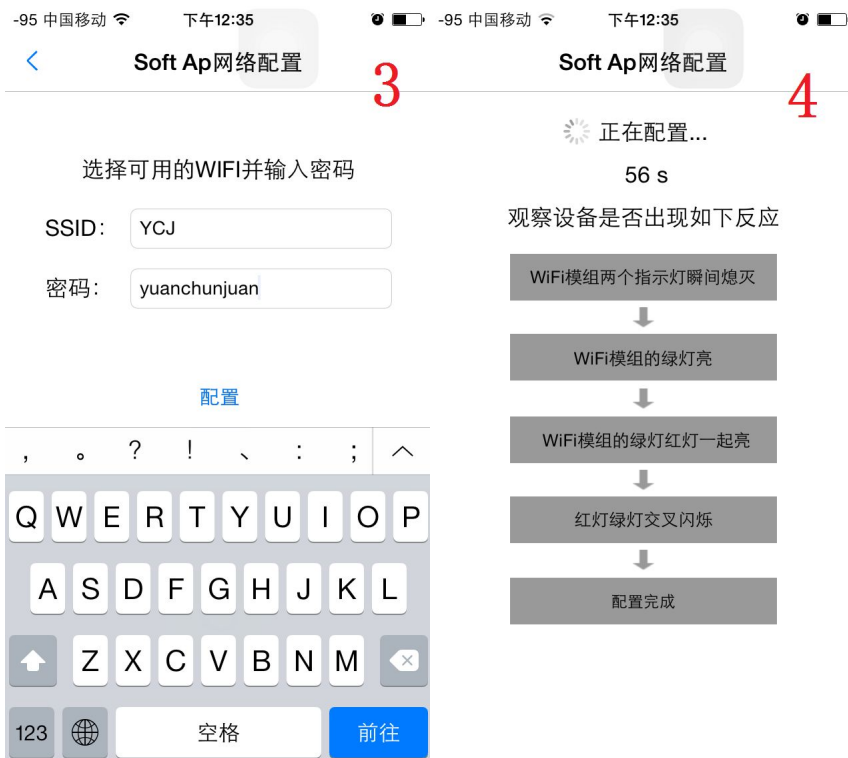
-95 中国移动 下午12:35

Soft Ap网络配置

3

选择可用的WIFI并输入密码

SSID: YCJ

密码: yuanchunjuan

配置

, 。 ? ! 、 : ;

Q W E R T Y U I O P

A S D F G H J K L

Z X C V B N M

123 空格 前往

-95 中国移动 下午12:35

Soft Ap网络配置

4

正在配置...

56 s

观察设备是否出现如下反应

WiFi模组两个指示灯瞬间熄灭

WiFi模组的绿灯亮

WiFi模组的绿灯红灯一起亮

红灯绿灯交叉闪烁

配置完成